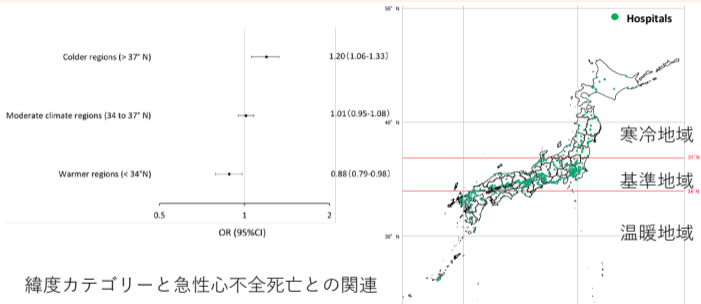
Colder regions (> 37° N)
1.20 (1.06-1.33)

Moderate climate regions (34 to 37° N)
1.01 (0.95-1.08)

Warmer regions (< 34°N)
0.88 (0.79-0.98)

0.5
1
2

OR (95%CI)

緯度カテゴリーと急性心不全死亡との関連

50° N
Hospitals
40° N
寒冷地域
37° N
基準地域
34° N
温暖地域
30° N